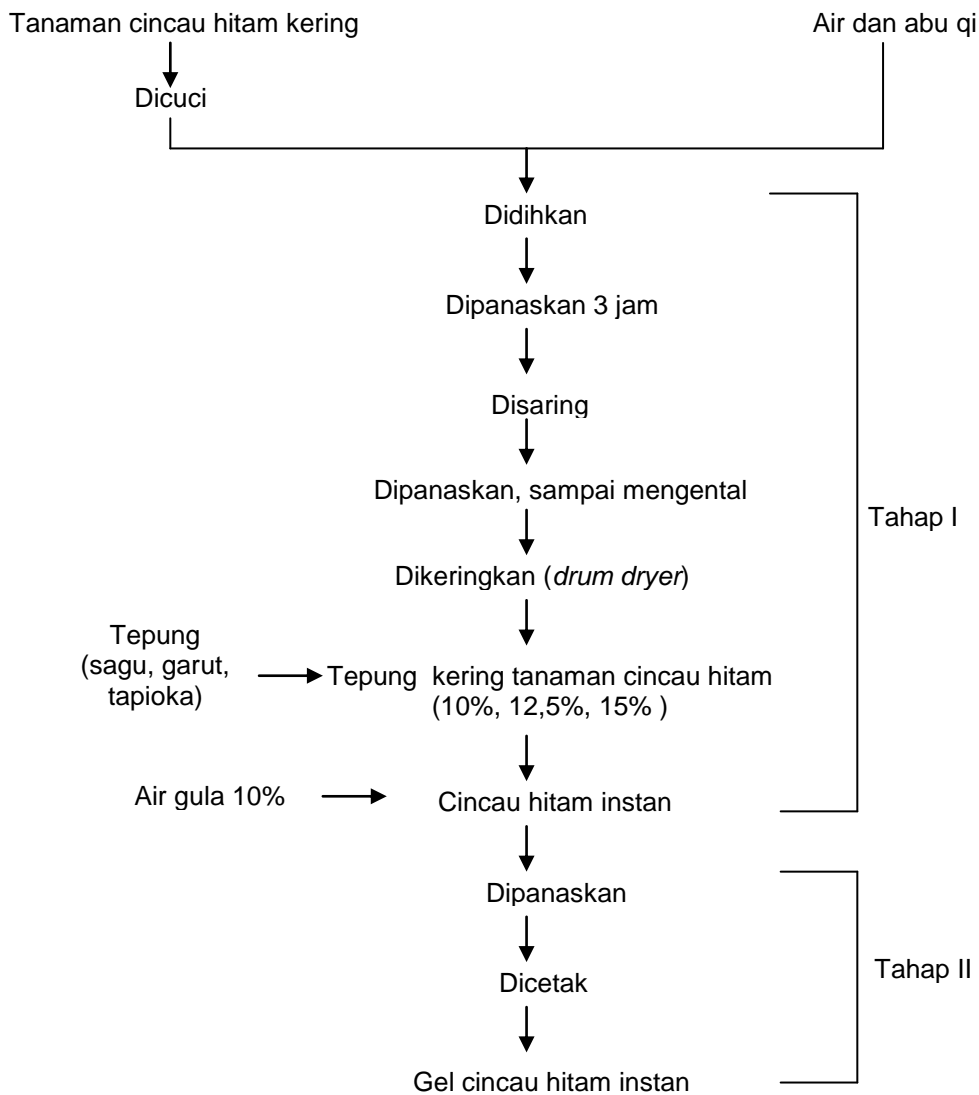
Tanaman cincau hitam kering

Air dan abu qi

Dicuci

Didihkan

Dipanaskan 3 jam

Disaring

Dipanaskan, sampai mengental

Dikeringkan (drum dryer)

Tepung (sagu, garut, tapioka)

Tepung kering tanaman cincau hitam (10%, 12,5%, 15% )

Air gula 10%

Cincau hitam instan

Tahap I

Dipanaskan

Dicetak

Gel cincau hitam instan

Tahap II